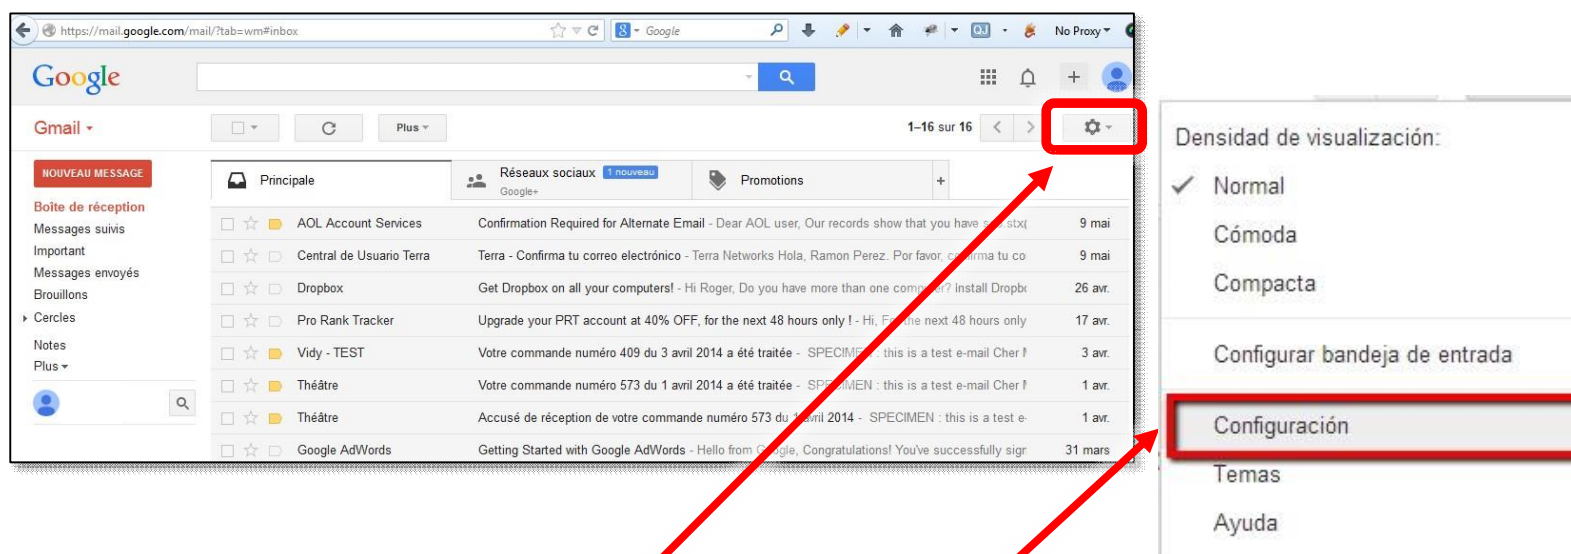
https://mail.google.com/mail/?tab=wm#inbox

Google

No Proxy

Google

Gmail

Plus

1–16 sur 16

NOUVEAU MESSAGE

Boîte de réception
Messages suivis
Important
Messages envoyés
Brouillons
Cercles
Notes
Plus

Principale

Réseaux sociaux 1 nouveau
Google+

Promotions

| | | |
|---|---|---|
| AOL Account Services | Confirmation Required for Alternate Email - Dear AOL user, Our records show that you have s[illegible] | 9 mai |
| Central de Usuario Terra | Terra - Confirma tu correo electrónico - Terra Networks Hola, Ramon Perez. Por favor, c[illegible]rma tu co | 9 mai |
| Dropbox | Get Dropbox on all your computers! - Hi Roger, Do you have more than one comp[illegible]? Install Dropb | 26 avr. |
| Pro Rank Tracker | Upgrade your PRT account at 40% OFF, for the next 48 hours only ! - Hi, F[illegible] the next 48 hours only | 17 avr. |
| Vidy - TEST | Votre commande numéro 409 du 3 avril 2014 a été traitée - SPECIM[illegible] : this is a test e-mail Cher I | 3 avr. |
| Théâtre | Votre commande numéro 573 du 1 avril 2014 a été traitée - SP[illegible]IMEN : this is a test e-mail Cher I | 1 avr. |
| Théâtre | Accusé de réception de votre commande numéro 573 du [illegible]vril 2014 - SPECIMEN : this is a test e- | 1 avr. |
| Google AdWords | Getting Started with Google AdWords - Hello from G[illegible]gle, Congratulations! You've successfully sigr | 31 mars |

Densidad de visualización:
Normal
Cómoda
Compacta
Configurar bandeja de entrada
Configuración
Temas
Ayuda